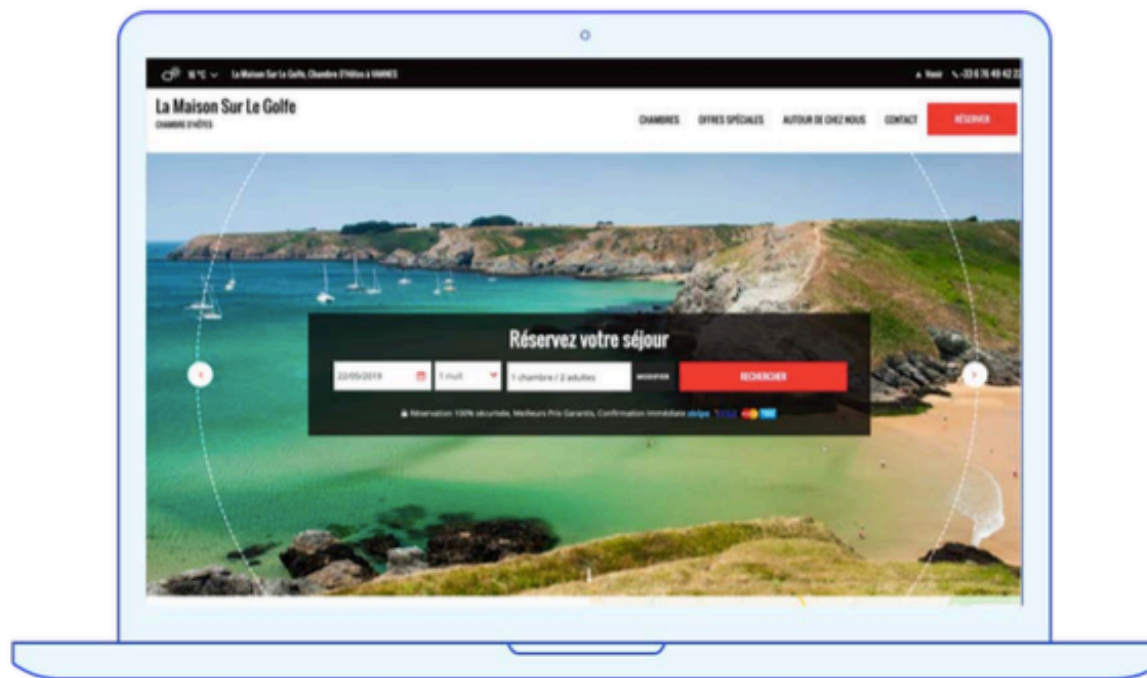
16 °C ⌄ La Maison Sur Le Golfe, Chambre D'Hôtes à VANNES

Vannes +33 6 76 48 42 22

La Maison Sur Le Golfe
CHAMBRE D'HÔTES

CHAMBRES OFFRES SPÉCIALES AUTOUR DE CHEZ NOUS CONTACT RÉSERVER

Réservez votre séjour

22/05/2019 1 nuit 1 chambre / 2 adultes MODIFIER RECHERCHER

Réservation 100% sécurisée, Meilleurs Prix Garantis, Confirmation immédiate stripe VISA